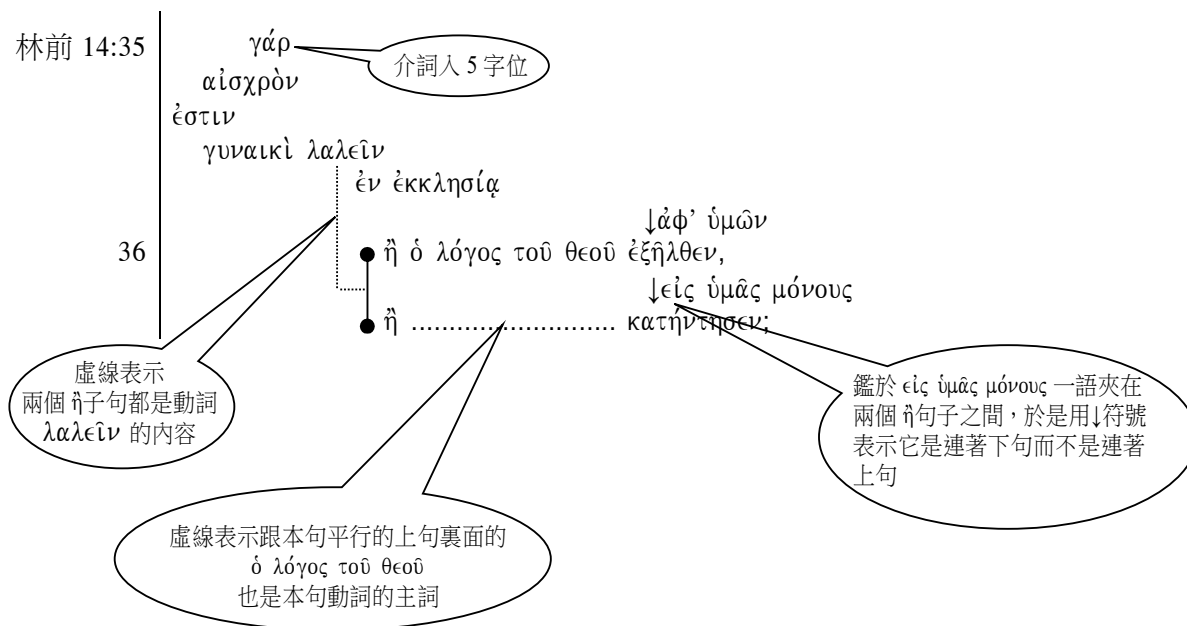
林前 14:35

γάρ

介詞入 5 字位

αἰσχρὸν

ἐστιν

γυναικὶ λαλεῖν

ἐν ἐκκλησίᾳ

↓ἀφ' ὑμῶν

36

ἢ ὁ λόγος τοῦ θεοῦ ἐξῆλθεν,

↓εἰς ὑμᾶς μόνους

ἢ .......................... κατήντησεν;

虛線表示
兩個 ἢ子句都是動詞 λαλεῖν 的內容

鑑於 εἰς ὑμᾶς μόνους 一語夾在兩個 ἢ句子之間，於是用↓符號表示它是連著下句而不是連著上句

虛線表示跟本句平行的上句裏面的
ὁ λόγος τοῦ θεοῦ
也是本句動詞的主詞